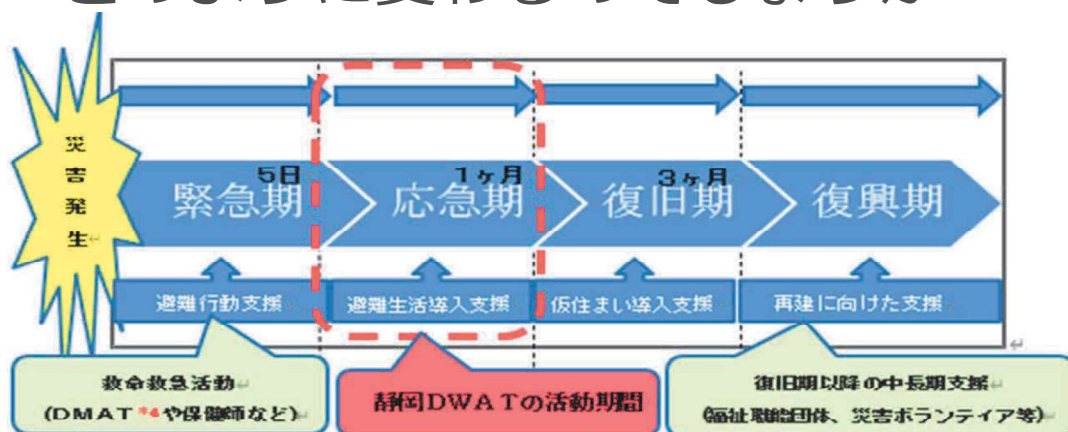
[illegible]

災害発生

5日
1ヶ月
3ヶ月

緊急期
応急期
復旧期
復興期

避難行動支援
避難生活導入支援
仮住まい導入支援
再建に向けた支援

救命救急活動
(DMAT ※4や保健師など)

静岡DWATの活動期間

復旧期以降の中長期支援
(福祉職能団体、災害ボランティア等)